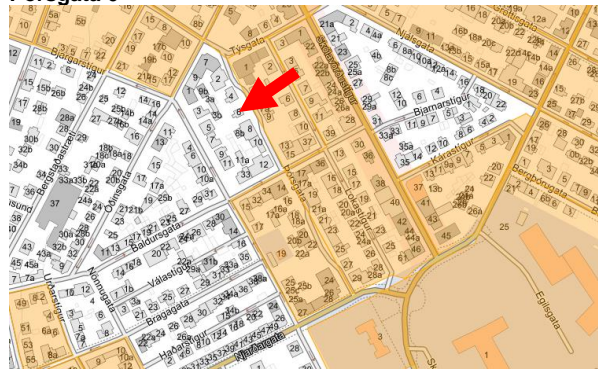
Þórsgata 3

Týsgata
Bjargarstígur
Baldursgata
Óðinsgata
Bergstaðastræti
Urðarstígur
Nönnugata
Válastígur
Bragagata
Haðarstígur
Njarðargata
Skólavörðustígur
Njálsgata
Bjarnarstígur
Kárastígur
Bergþórugata
Egilsgata
Lokastígur
Þórsgata
Freyjugata
Sjafnargata
Grettisgata